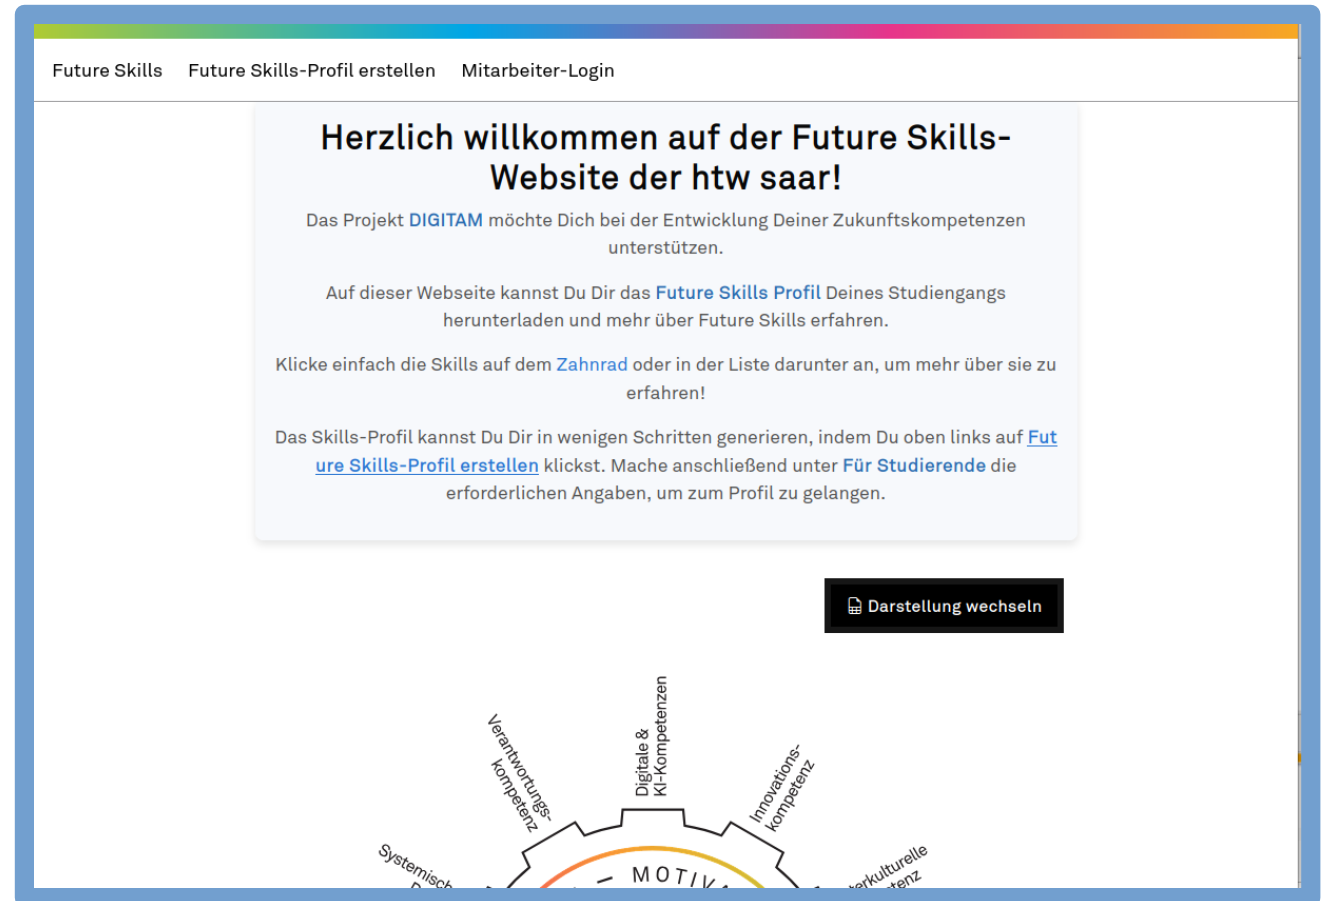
Future Skills Future Skills-Profil erstellen Mitarbeiter-Login

Herzlich willkommen auf der Future Skills-Website der htw saar!

Das Projekt DIGITAM möchte Dich bei der Entwicklung Deiner Zukunftskompetenzen unterstützen.

Auf dieser Webseite kannst Du Dir das Future Skills Profil Deines Studiengangs herunterladen und mehr über Future Skills erfahren.

Klicke einfach die Skills auf dem Zahnrad oder in der Liste darunter an, um mehr über sie zu erfahren!

Das Skills-Profil kannst Du Dir in wenigen Schritten generieren, indem Du oben links auf Future Skills-Profil erstellen klickst. Mache anschließend unter Für Studierende die erforderlichen Angaben, um zum Profil zu gelangen.

Darstellung wechseln

Verantwortungs-kompetenz

Digitale & KI-Kompetenzen

Innovations-kompetenz

Systemisch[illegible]

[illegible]rkulturelle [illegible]tenz

MOTIV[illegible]